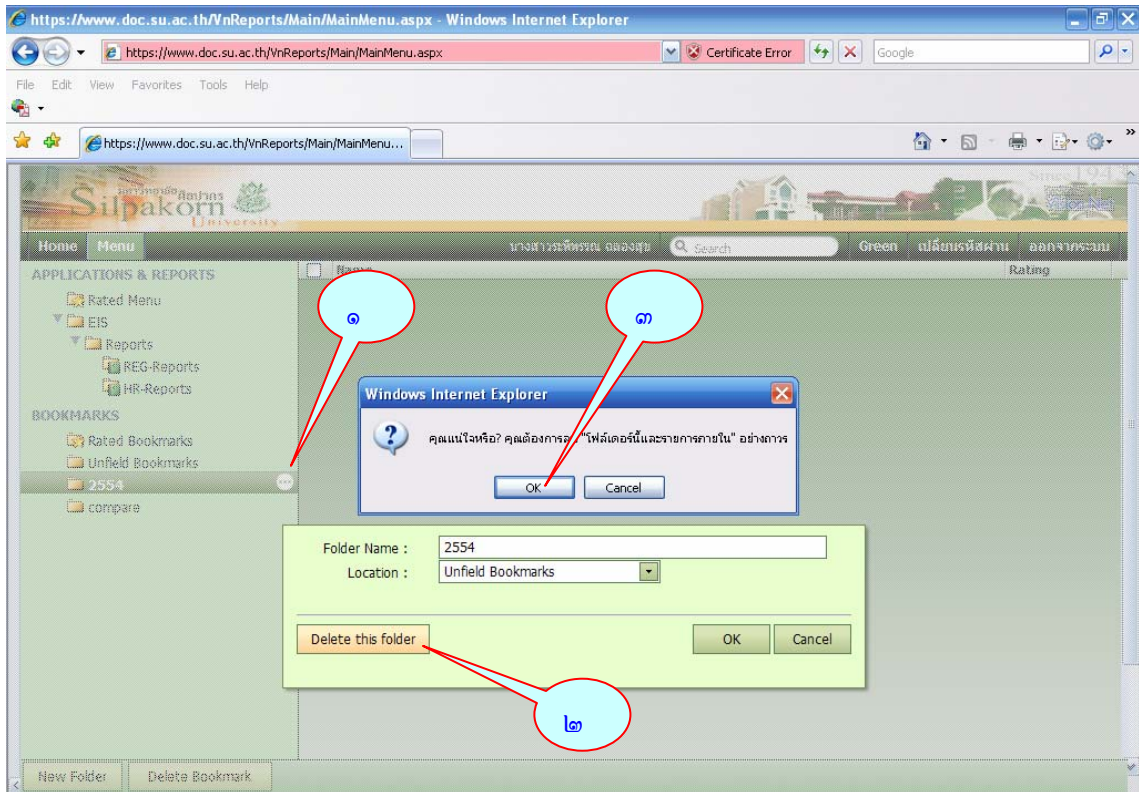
https://www.doc.su.ac.th/VnReports/Main/MainMenu.aspx - Windows Internet Explorer

https://www.doc.su.ac.th/VnReports/Main/MainMenu.aspx Certificate Error Google

File Edit View Favorites Tools Help

https://www.doc.su.ac.th/VnReports/Main/MainMenu...

มหาวิทยาลัยศิลปากร Silpakorn University

Since 194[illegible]

Home Menu นางสาวระพีพรรณ ฉลองสุข Search Green เปลี่ยนรหัสผ่าน ออกจากระบบ

APPLICATIONS & REPORTS

Rated Menu

EIS

Reports

REG-Reports

HR-Reports

BOOKMARKS

Rated Bookmarks

Unfield Bookmarks

2554

compare

Name

Rating

๑

๓

Windows Internet Explorer

คุณแน่ใจหรือ? คุณต้องการล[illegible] "โฟล์เดอร์นี้และรายการภายใน" อย่างถาวร

OK Cancel

Folder Name : 2554

Location : Unfield Bookmarks

Delete this folder

OK Cancel

๒

New Folder Delete Bookmark